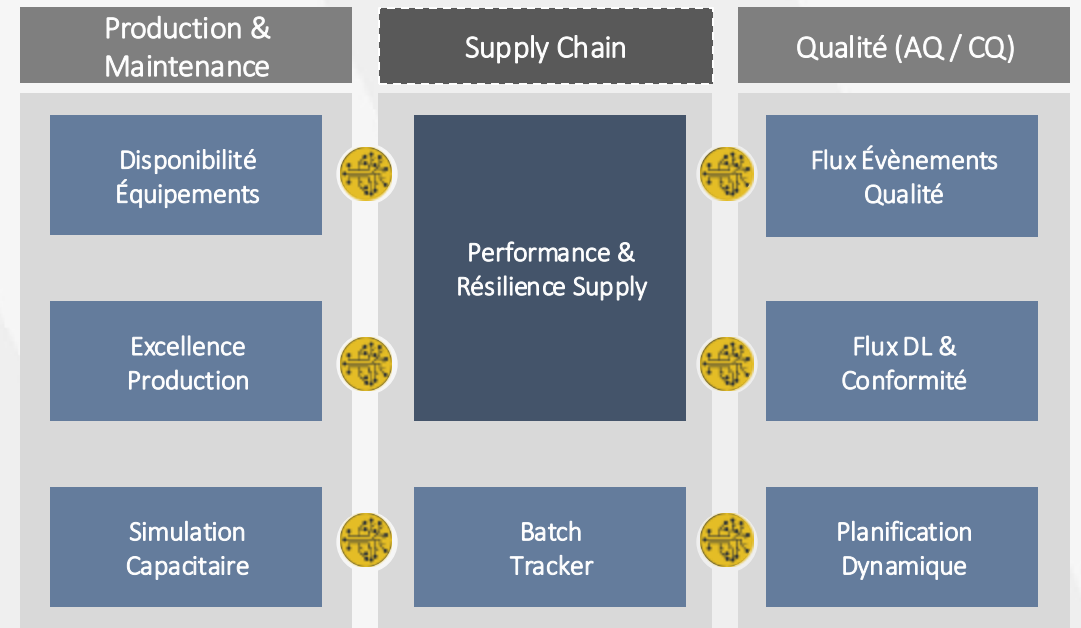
Production & Maintenance

Supply Chain

Qualité (AQ / CQ)

Disponibilité Équipements

Performance & Résilience Supply

Flux Évènements Qualité

Excellence Production

Flux DL & Conformité

Simulation Capacitaire

Batch Tracker

Planification Dynamique